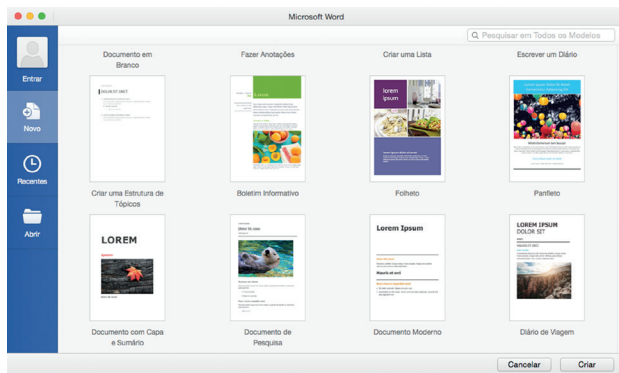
Microsoft Word

Pesquisar em Todos os Modelos

Entrar

Novo

Recentes

Abrir

Documento em Branco

Fazer Anotações

Criar uma Lista

Escrever um Diário

DOLOR SIT AMET

lorem ipsum

Criar uma Estrutura de Tópicos

Boletim Informativo

Folheto

Panfleto

LOREM

Lorem Ipsum

LOREM IPSUM DOLOR SIT

Documento com Capa e Sumário

Documento de Pesquisa

Documento Moderno

Diário de Viagem

Cancelar

Criar